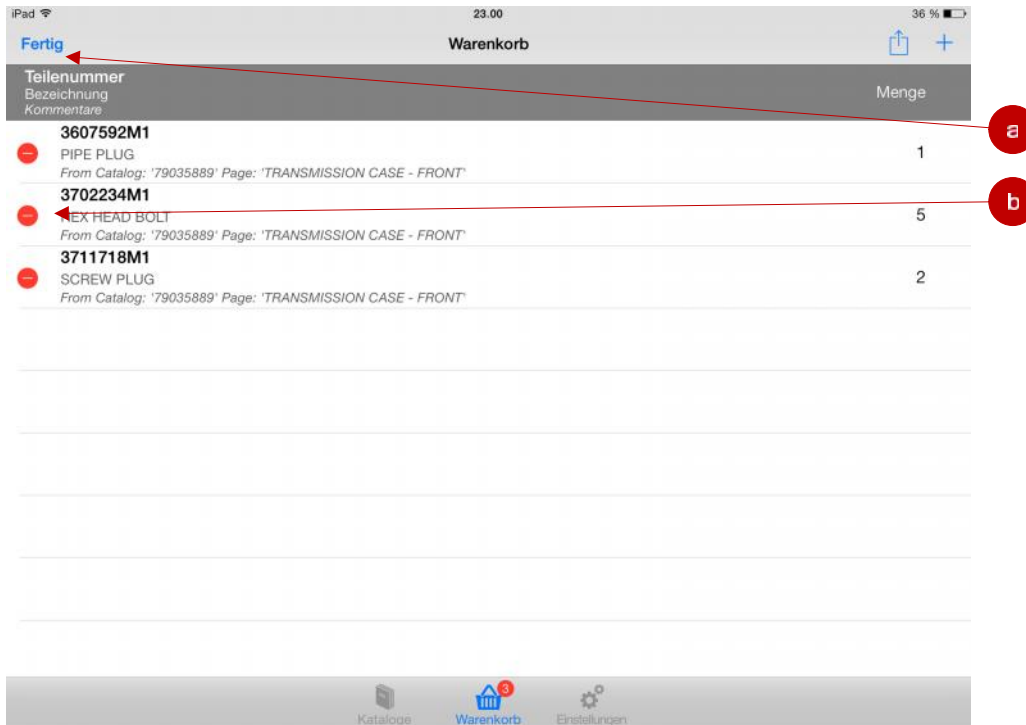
iPad 23.00 36 %

Fertig Warenkorb +

Teilenummer
Bezeichnung
Kommentare
Menge

3607592M1
PIPE PLUG
From Catalog: '79035889' Page: 'TRANSMISSION CASE - FRONT'
1

3702234M1
HEX HEAD BOLT
From Catalog: '79035889' Page: 'TRANSMISSION CASE - FRONT'
5

3711718M1
SCREW PLUG
From Catalog: '79035889' Page: 'TRANSMISSION CASE - FRONT'
2

a

b

Kataloge 3 Warenkorb Einstellungen